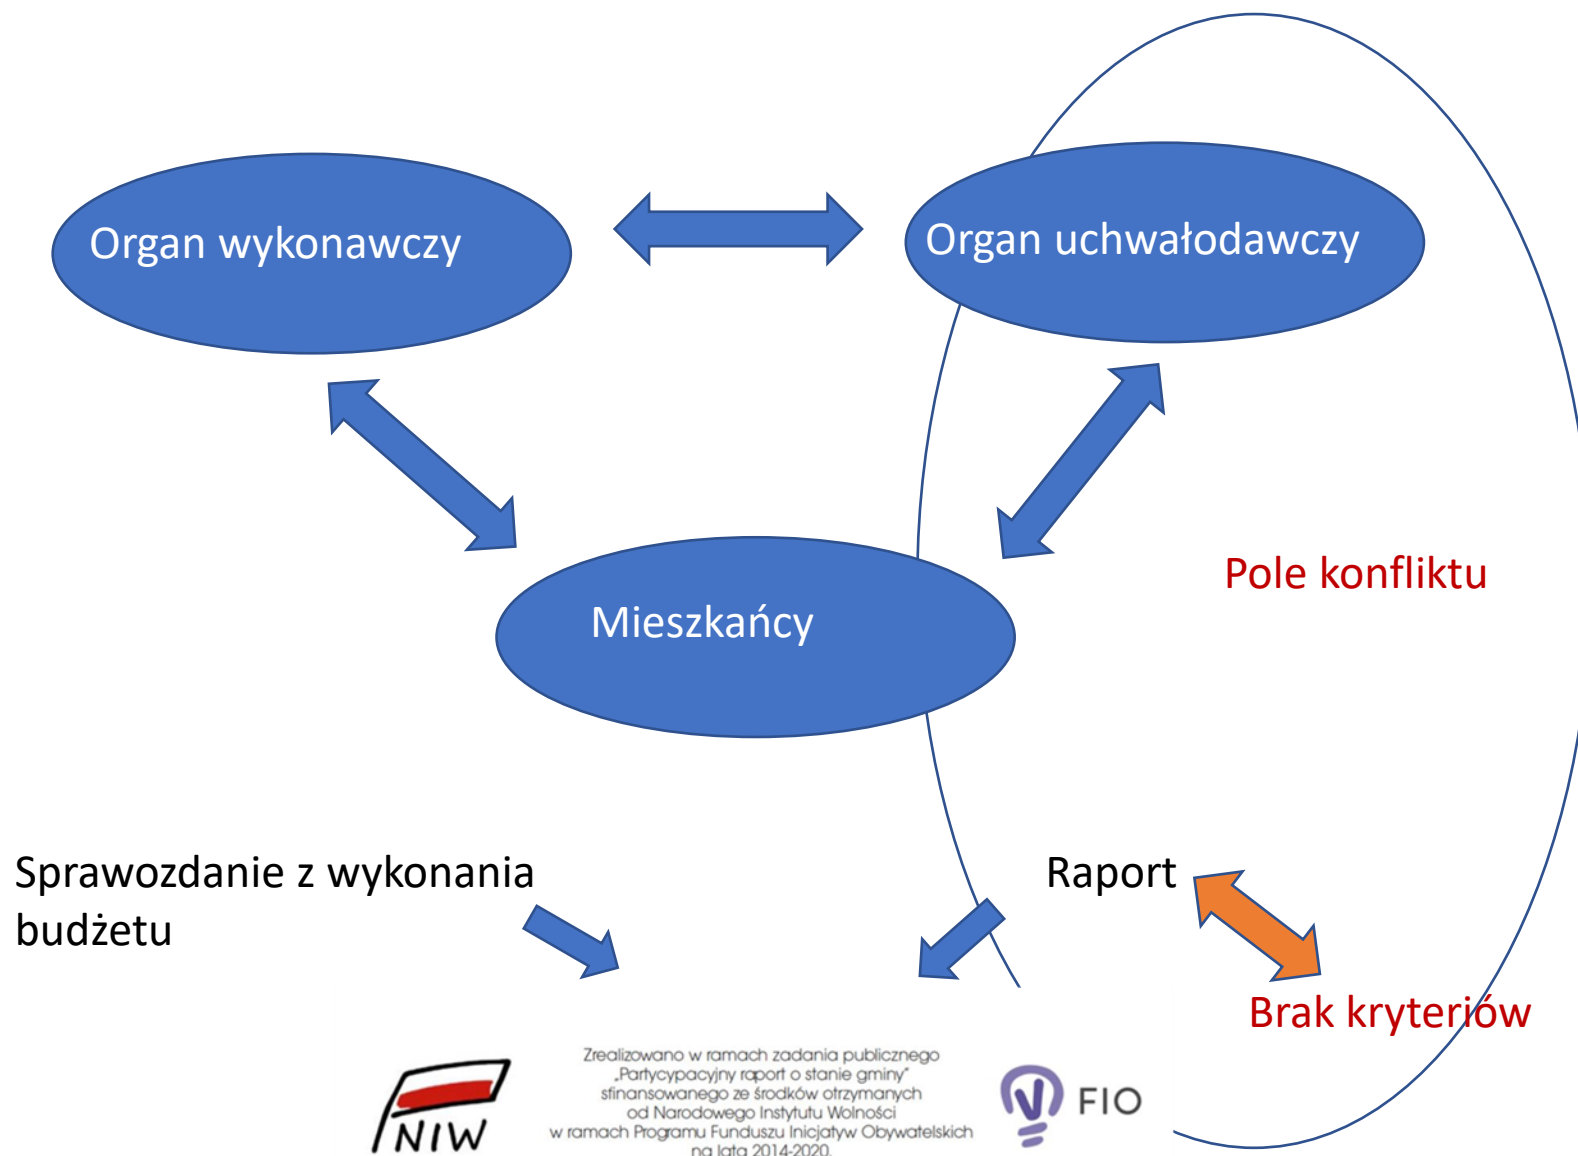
Organ wykonawczy

Organ uchwałodawczy

Mieszkańcy

Pole konfliktu

Sprawozdanie z wykonania budżetu

Raport

Brak kryteriów

NIW

Zrealizowano w ramach zadania publicznego „Partycypacyjny raport o stanie gminy" sfinansowanego ze środków otrzymanych od Narodowego Instytutu Wolności w ramach Programu Funduszu Inicjatyw Obywatelskich na lata 2014-2020.

FIO